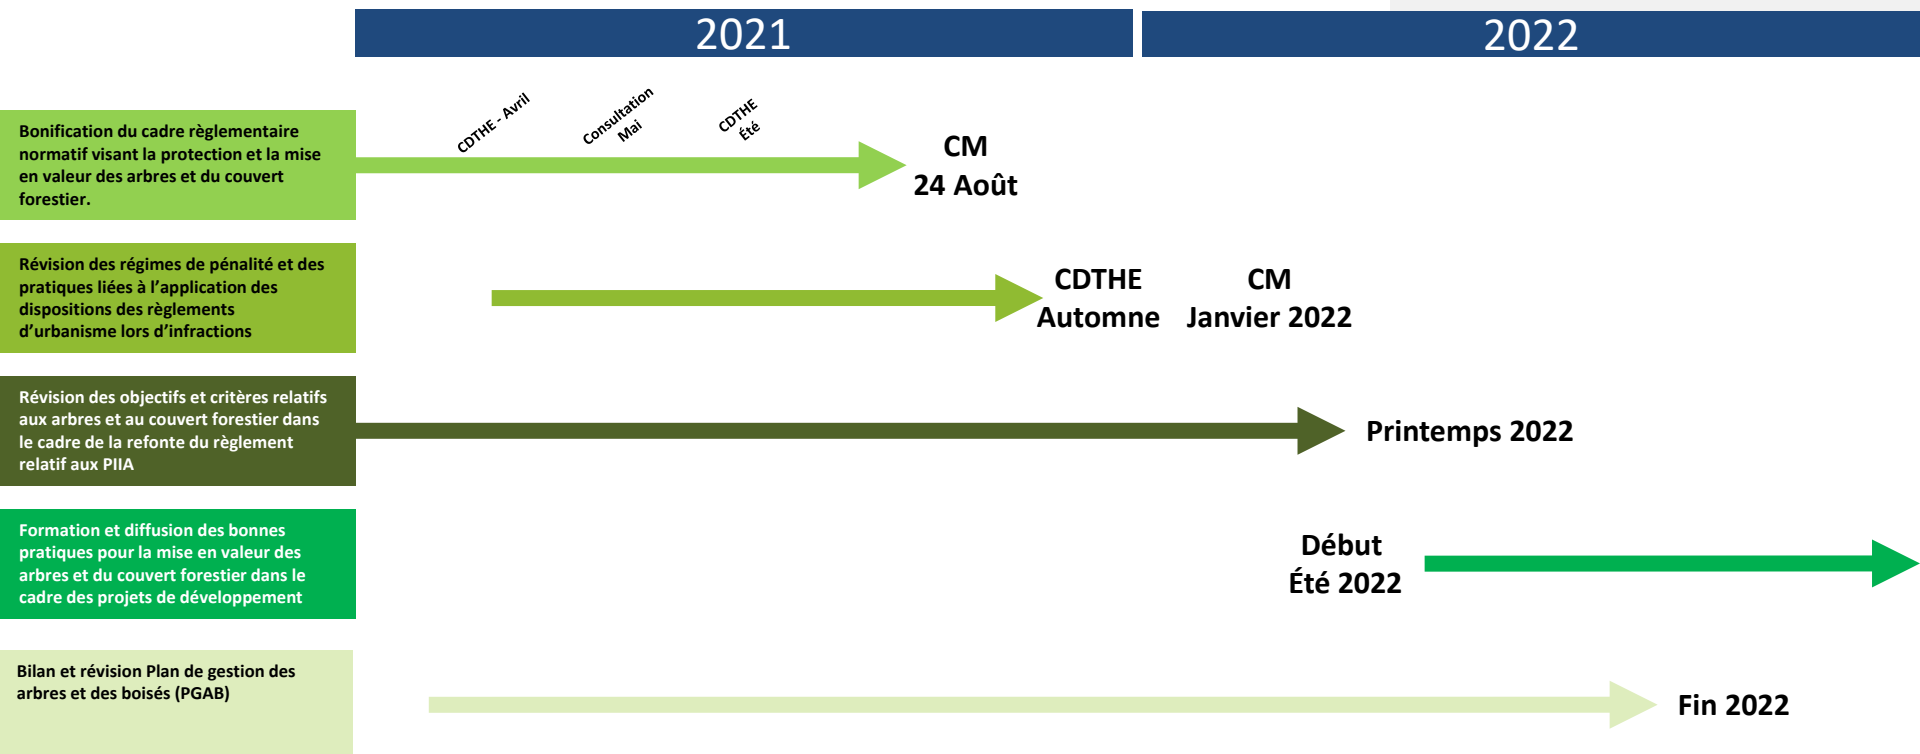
2021

2022

Bonification du cadre règlementaire normatif visant la protection et la mise en valeur des arbres et du couvert forestier.

CDTHE - Avril

Consultation Mai

CDTHE Été

CM
24 Août

Révision des régimes de pénalité et des pratiques liées à l'application des dispositions des règlements d'urbanisme lors d'infractions

CDTHE
Automne

CM
Janvier 2022

Révision des objectifs et critères relatifs aux arbres et au couvert forestier dans le cadre de la refonte du règlement relatif aux PIIA

Printemps 2022

Formation et diffusion des bonnes pratiques pour la mise en valeur des arbres et du couvert forestier dans le cadre des projets de développement

Début
Été 2022

Bilan et révision Plan de gestion des arbres et des boisés (PGAB)

Fin 2022